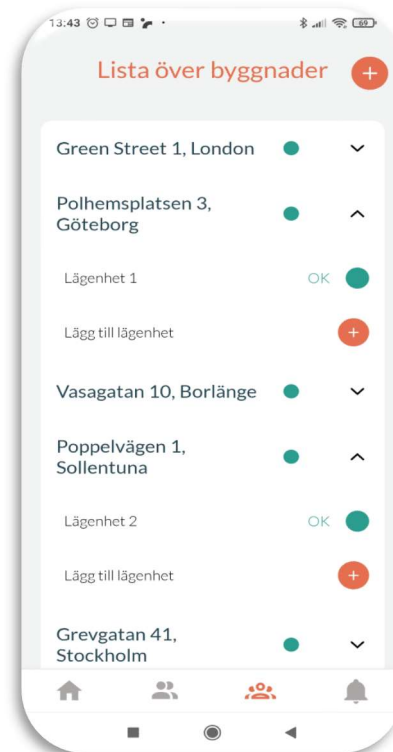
13:43

Lista över byggnader +

Green Street 1, London

Polhemsplatsen 3, Göteborg

Lägenhet 1 OK

Lägg till lägenhet +

Vasagatan 10, Borlänge

Poppelvägen 1, Sollentuna

Lägenhet 2 OK

Lägg till lägenhet +

Grevgatan 41, Stockholm